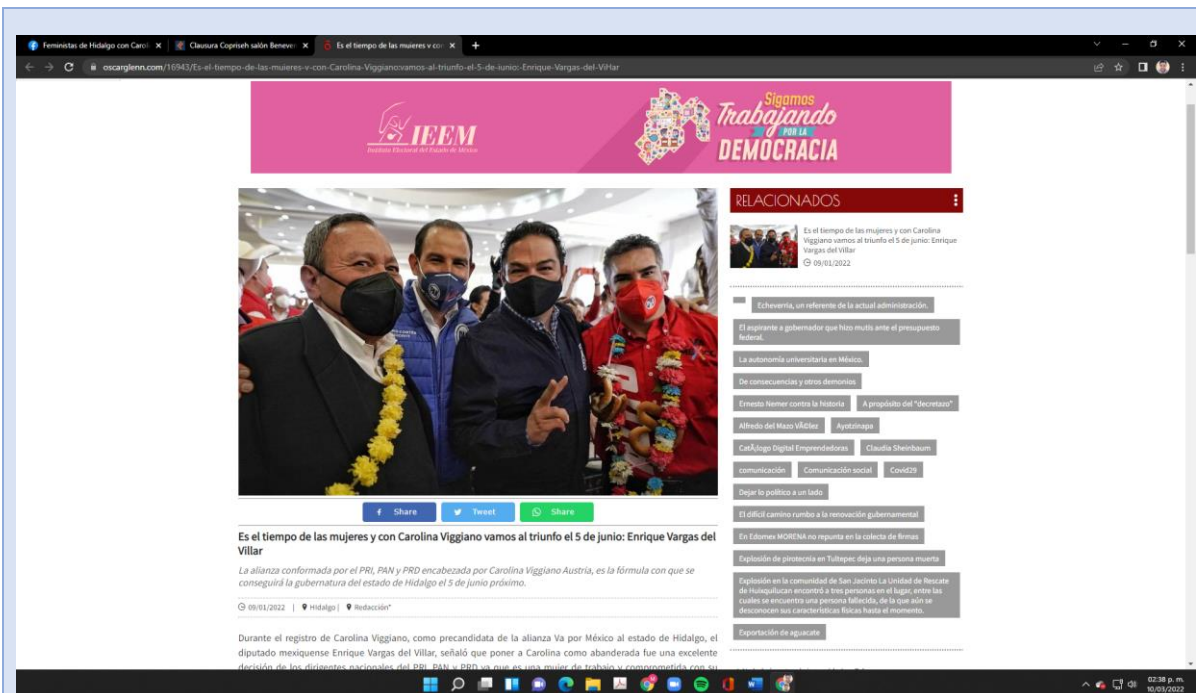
Feministas de Hidalgo con Carol ×
Clausura Copriseh salón Beneve ×
Es el tiempo de las mujeres y con ×
+
oscarglenn.com/16943/Es-el-tiempo-de-las-mujeres-y-con-Carolina-Viggiano-vamos-al-triunfo-el-5-de-junio:-Enrique-Vargas-del-Villar

IEEM
Instituto Electoral del Estado de México
Sigamos Trabajando POR LA DEMOCRACIA

RELACIONADOS

Es el tiempo de las mujeres y con Carolina Viggiano vamos al triunfo el 5 de junio: Enrique Vargas del Villar
09/01/2022

Echeverria, un referente de la actual administración.
El aspirante a gobernador que hizo mutis ante el presupuesto federal.
La autonomía universitaria en México.
De consecuencias y otros demonios
Ernesto Nemer contra la historia
A propósito del "decretazo"
Alfredo del Mazo VÃ©lez
Ayotzinapa
CatÃ¡logo Digital Emprendedoras
Claudia Sheinbaum
comunicación
Comunicación social
Covid29
Dejar lo político a un lado
El difícil camino rumbo a la renovación gubernamental
En Edomex MORENA no repunta en la colecta de firmas
Explosión de pirotecnia en Tultepec deja una persona muerta
Explosión en la comunidad de San Jacinto La Unidad de Rescate de Huixquilucan encontró a tres personas en el lugar, entre las cuales se encuentra una persona fallecida, de la que aún se desconocen sus características físicas hasta el momento.
Exportación de aguacate

Share
Tweet
Share

Es el tiempo de las mujeres y con Carolina Viggiano vamos al triunfo el 5 de junio: Enrique Vargas del Villar

La alianza conformada por el PRI, PAN y PRD encabezada por Carolina Viggiano Austria, es la fórmula con que se conseguirá la gubernatura del estado de Hidalgo el 5 de junio próximo.

09/01/2022 | Hidalgo | Redacción*

Durante el registro de Carolina Viggiano, como precandidata de la alianza Va por México al estado de Hidalgo, el diputado mexiquense Enrique Vargas del Villar, señaló que poner a Carolina como abanderada fue una excelente decisión de los dirigentes nacionales del PRI, PAN y PRD ya que es una mujer de trabajo y comprometida con su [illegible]

02:38 p. m.
10/03/2022